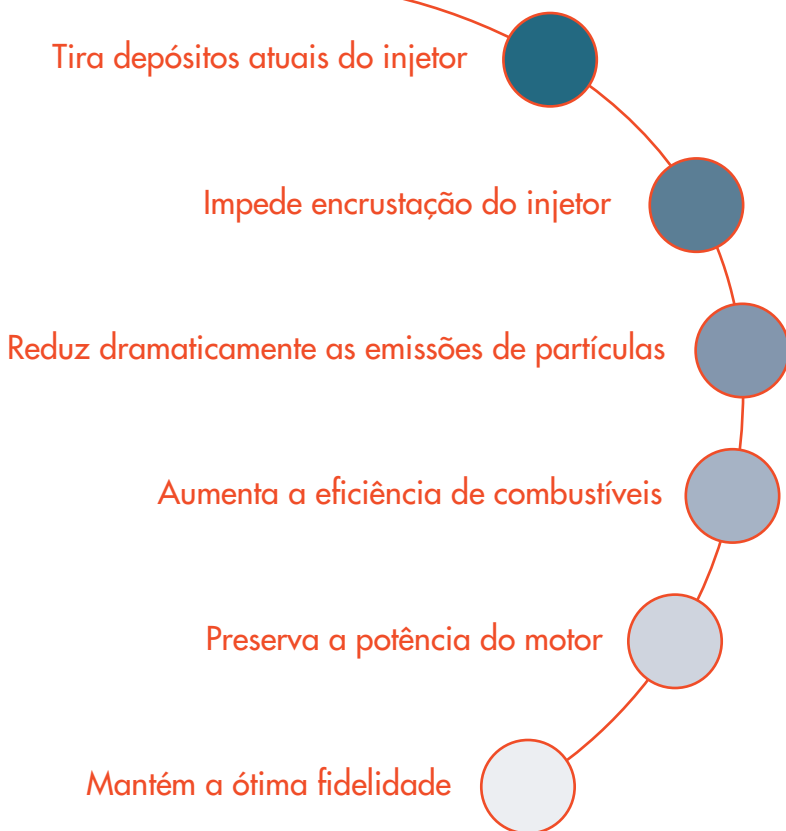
Tira depósitos atuais do injetor

Impede encrustação do injetor

Reduz dramaticamente as emissões de partículas

Aumenta a eficiência de combustíveis

Preserva a potência do motor

Mantém a ótima fidelidade